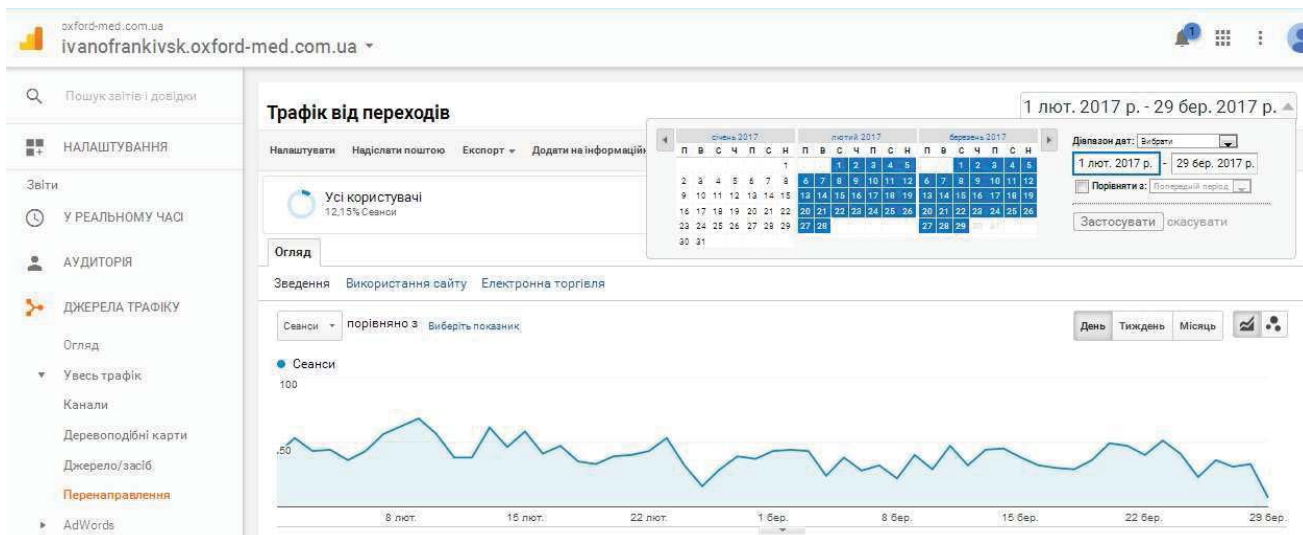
oxford-med.com.ua
ivanofrankivsk.oxford-med.com.ua ▾

1

Пошук звітів і довідки

НАЛАШТУВАННЯ

Звіти

У РЕАЛЬНОМУ ЧАСІ

АУДИТОРІЯ

ДЖЕРЕЛА ТРАФІКУ

Огляд

▾ Увесь трафік

Канали

Деревоподібні карти

Джерело/засіб

Перенаправлення

▸ AdWords

Трафік від переходів

1 лют. 2017 р. - 29 бер. 2017 р.

Налаштувати Надіслати поштою Експорт ▾ Додати на інформаційн

| січень 2017 | | | | | | | лютий 2017 | | | | | | | березень 2017 | | | | | | |
|---|---|---|---|---|---|---|---|---|---|---|---|---|---|---|---|---|---|---|---|---|
| П | В | С | Ч | П | С | Н | П | В | С | Ч | П | С | Н | П | В | С | Ч | П | С | Н |
| | | | | | | 1 | | | 1 | 2 | 3 | 4 | 5 | | | 1 | 2 | 3 | 4 | 5 |
| 2 | 3 | 4 | 5 | 6 | 7 | 8 | 6 | 7 | 8 | 9 | 10 | 11 | 12 | 6 | 7 | 8 | 9 | 10 | 11 | 12 |
| 9 | 10 | 11 | 12 | 13 | 14 | 15 | 13 | 14 | 15 | 16 | 17 | 18 | 19 | 13 | 14 | 15 | 16 | 17 | 18 | 19 |
| 16 | 17 | 18 | 19 | 20 | 21 | 22 | 20 | 21 | 22 | 23 | 24 | 25 | 26 | 20 | 21 | 22 | 23 | 24 | 25 | 26 |
| 23 | 24 | 25 | 26 | 27 | 28 | 29 | 27 | 28 | | | | | | 27 | 28 | 29 | 30 | 31 | | |
| 30 | 31 | | | | | | | | | | | | | | | | | | | |

Діапазон дат: Вибрати
1 лют. 2017 р. - 29 бер. 2017 р.
Порівняти з: Попередній період
Застосувати скасувати

Усі користувачі
12,15% Сеанси

Огляд

Зведення Використання сайту Електронна торгівля

Сеанси ▾ порівняно з Виберіть показник

День Тиждень Місяць

● Сеанси
100
50

8 лют. 15 лют. 22 лют. 1 бер. 8 бер. 15 бер. 22 бер. 29 бер.